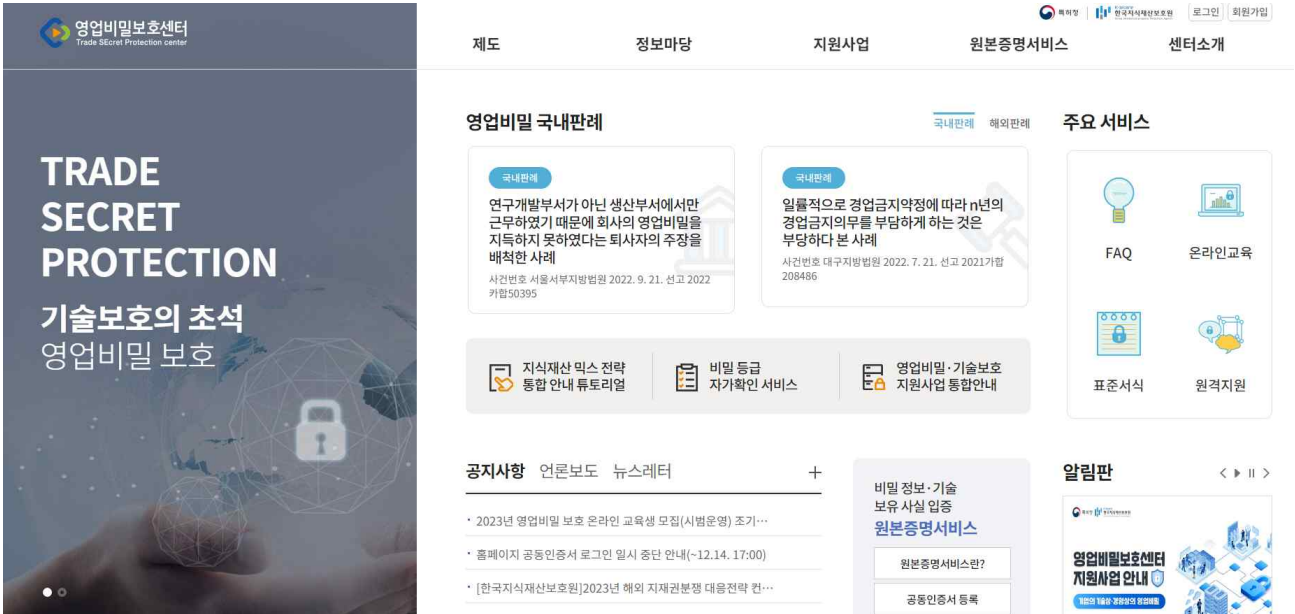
영업비밀보호센터
Trade SEcret Protection center

특허청 한국지식재산보호원 로그인 회원가입

제도 정보마당 지원사업 원본증명서비스 센터소개

TRADE SECRET PROTECTION
기술보호의 초석
영업비밀 보호

영업비밀 국내판례
국내판례 해외판례

국내판례
연구개발부서가 아닌 생산부서에서만 근무하였기 때문에 회사의 영업비밀을 지득하지 못하였다는 퇴사자의 주장을 배척한 사례
사건번호 서울서부지방법원 2022. 9. 21. 선고 2022카합50395

국내판례
일률적으로 경업금지약정에 따라 n년의 경업금지의무를 부담하게 하는 것은 부당하다 본 사례
사건번호 대구지방법원 2022. 7. 21. 선고 2021가합208486

지식재산 믹스 전략 통합 안내 튜토리얼
비밀 등급 자가확인 서비스
영업비밀·기술보호 지원사업 통합안내

주요 서비스
FAQ
온라인교육
표준서식
원격지원

공지사항 언론보도 뉴스레터 +
· 2023년 영업비밀 보호 온라인 교육생 모집(시범운영) 조기…
· 홈페이지 공동인증서 로그인 일시 중단 안내(~12.14. 17:00)
· [한국지식재산보호원]2023년 해외 지재권분쟁 대응전략 컨…

비밀 정보·기술 보유 사실 입증
원본증명서비스
원본증명서비스란?
공동인증서 등록

알림판
특허청 한국지식재산보호원
영업비밀보호센터 지원사업 안내
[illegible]